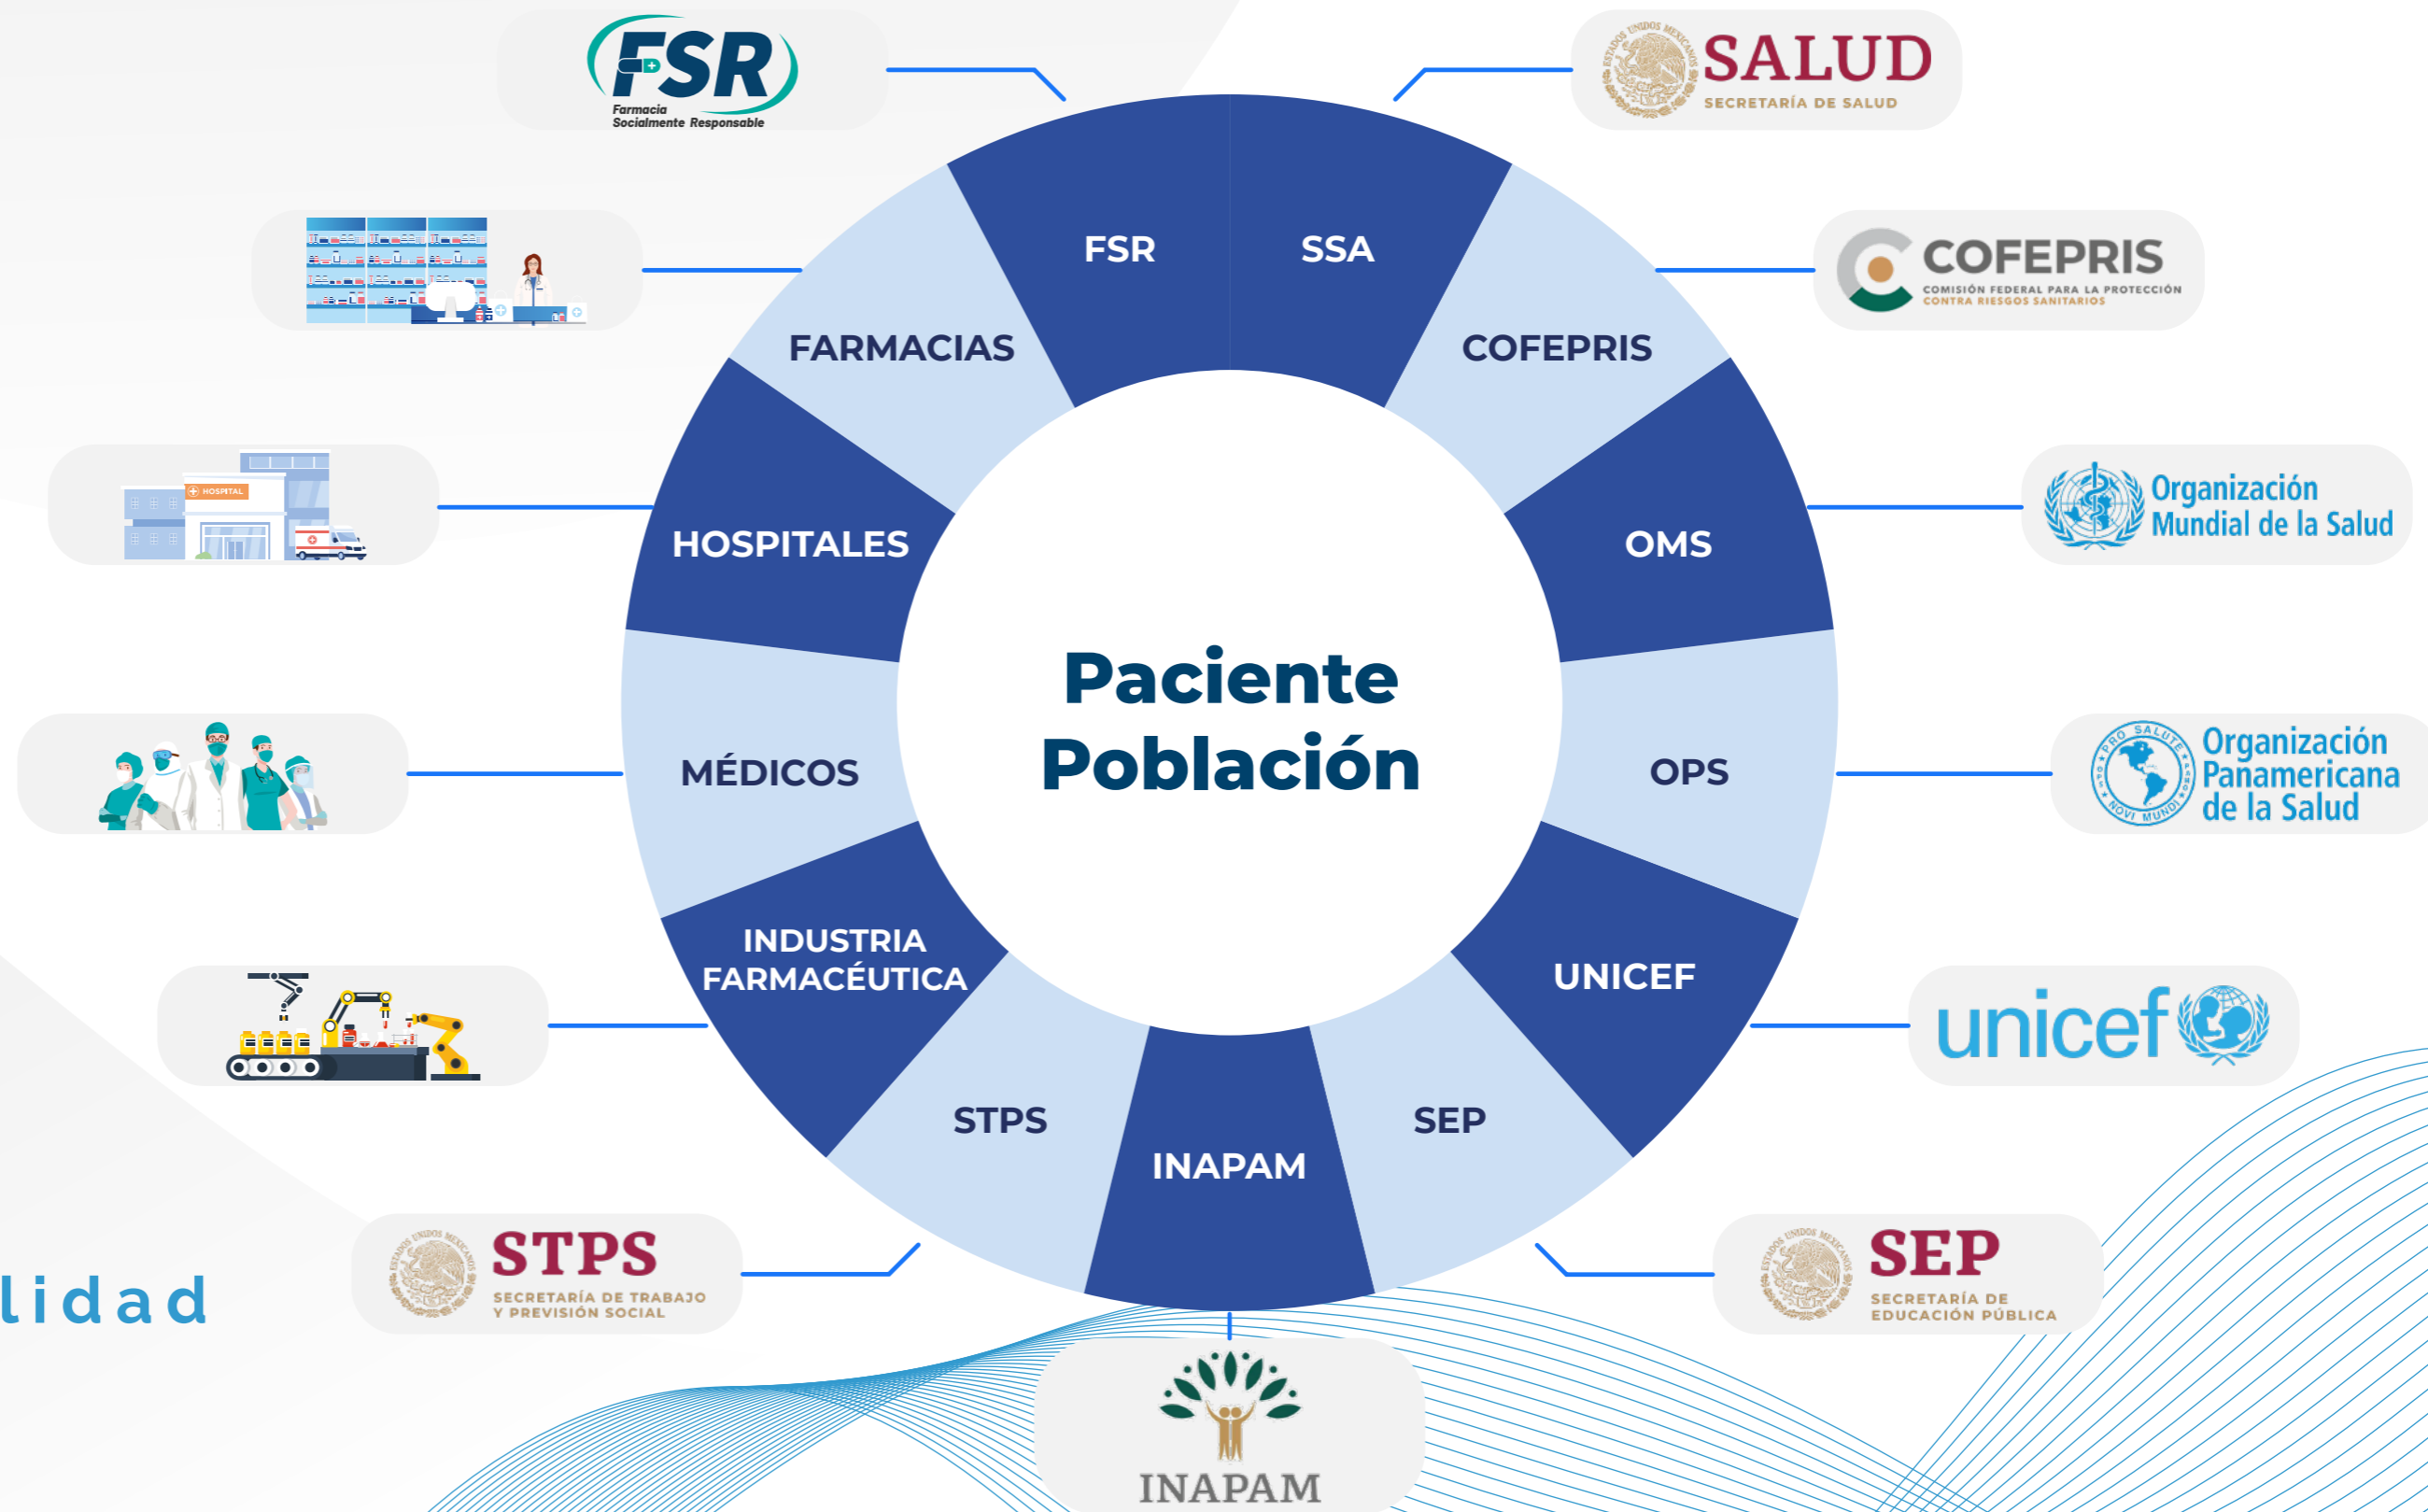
FSR
Farmacia Socialmente Responsable

SALUD
SECRETARÍA DE SALUD

COFEPRIS
COMISIÓN FEDERAL PARA LA PROTECCIÓN CONTRA RIESGOS SANITARIOS

HOSPITAL

Organización Mundial de la Salud

PRO SALUTE NOVI MUNDI
Organización Panamericana de la Salud

unicef

FSR
SSA
FARMACIAS
COFEPRIS
HOSPITALES
OMS
MÉDICOS
OPS
INDUSTRIA FARMACÉUTICA
UNICEF
STPS
SEP
INAPAM

Paciente
Población

lidad

STPS
SECRETARÍA DE TRABAJO Y PREVISIÓN SOCIAL

SEP
SECRETARÍA DE EDUCACIÓN PÚBLICA

INAPAM